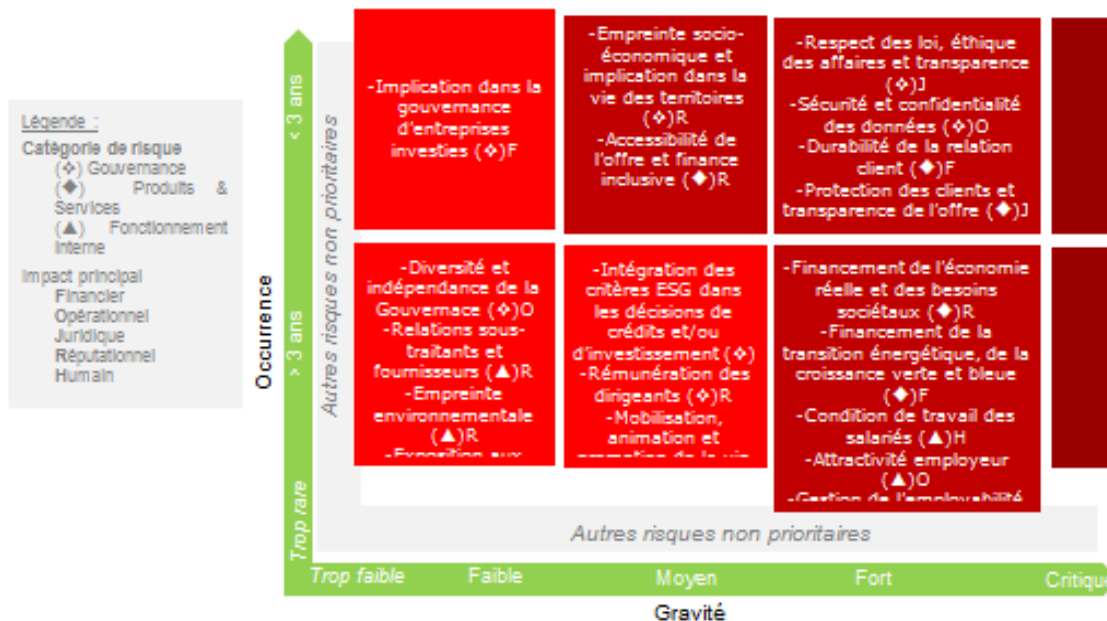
Légende :
Catégorie de risque
(❖) Gouvernance
(◆) Produits & Services
(▲) Fonctionnement interne
Impact principal
Financier
Opérationnel
Juridique
Réputationnel
Humain

Occurrence
< 3 ans
> 3 ans
Trop rare

Autres risques non prioritaires

-Implication dans la gouvernance d'entreprises investies (❖)F

-Empreinte socio-économique et implication dans la vie des territoires (❖)R
-Accessibilité de l'offre et finance inclusive (◆)R

-Respect des loi, éthique des affaires et transparence (❖)J
-Sécurité et confidentialité des données (❖)O
-Durabilité de la relation client (◆)F
-Protection des clients et transparence de l'offre (◆)J

-Diversité et indépendance de la Gouvernace (❖)O
-Relations sous-traitants et fournisseurs (▲)R
-Empreinte environnementale (▲)R
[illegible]

-Intégration des critères ESG dans les décisions de crédits et/ou d'investissement (❖)
-Rémunération des dirigeants (❖)R
-Mobilisation, animation et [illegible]

-Financement de l'économie réelle et des besoins sociétaux (◆)R
-Financement de la transition énergétique, de la croissance verte et bleue (◆)F
-Condition de travail des salariés (▲)H
-Attractivité employeur (▲)O
-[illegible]

Autres risques non prioritaires

Trop faible
Faible
Moyen
Fort
Critique
Gravité